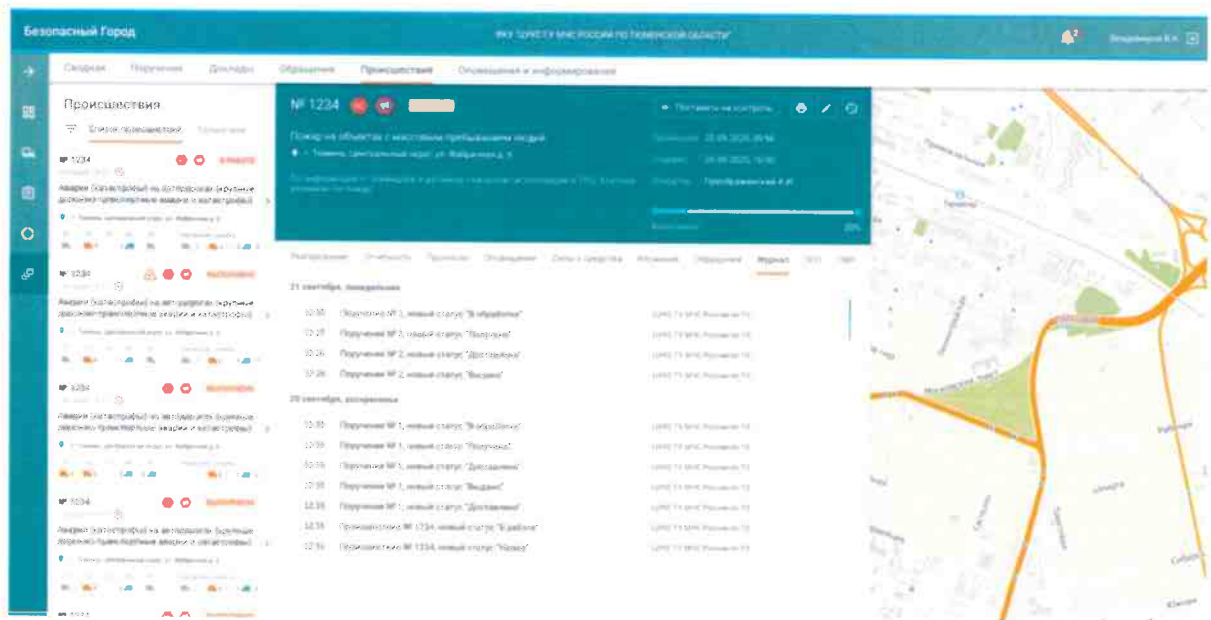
Безопасный Город

ФКУ "ЦУКС ГУ МЧС РОССИИ ПО ТЮМЕНСКОЙ ОБЛАСТИ"

Сводная Поручения Доклады Обращения Происшествия Оповещения и информирование

Происшествия

Список происшествий

№ 1234
Аварии (катастрофы) на автодорогах (крупные дорожно-транспортные аварии и катастрофы)
Тюмень, Центральный округ, ул. Фабричная д. 3

№ 1234
Аварии (катастрофы) на автодорогах (крупные дорожно-транспортные аварии и катастрофы)

№ 1234
Аварии (катастрофы) на автодорогах (крупные дорожно-транспортные аварии и катастрофы)

№ 1234
Аварии (катастрофы) на автодорогах (крупные дорожно-транспортные аварии и катастрофы)

№ 1234

Поставить на контроль

Пожар на объектах с массовым пребыванием людей
Тюмень, Центральный округ, ул. Фабричная д. 3

Журнал

21 сентября, понедельник
12:30 Поручение № 1, новый статус "В обработке" ЦУКС ГУ МЧС России по ТО
12:28 Поручение № 2, новый статус "Получено" ЦУКС ГУ МЧС России по ТО
12:26 Поручение № 2, новый статус "Доставлено" ЦУКС ГУ МЧС России по ТО
12:26 Поручение № 2, новый статус "Выдано" ЦУКС ГУ МЧС России по ТО

20 сентября, воскресенье
12:30 Поручение № 1, новый статус "В обработке" ЦУКС ГУ МЧС России по ТО
12:28 Поручение № 1, новый статус "Получено" ЦУКС ГУ МЧС России по ТО
12:26 Поручение № 1, новый статус "Доставлено" ЦУКС ГУ МЧС России по ТО
12:26 Поручение № 1, новый статус "Выдано" ЦУКС ГУ МЧС России по ТО
12:26 Поручение № 1, новый статус "Доставлено" ЦУКС ГУ МЧС России по ТО
12:26 Происшествие № 1234, новый статус "В работе" ЦУКС ГУ МЧС России по ТО
12:26 Происшествие № 1234, новый статус "Новое" ЦУКС ГУ МЧС России по ТО